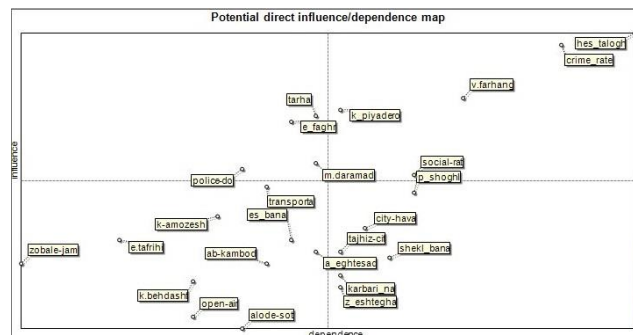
Potential direct influence/dependence map

Influence

hes_talogh
crime_rate
v.farhang
tarha
k_piyadero
e_faghr
social-rat
m.daramad
p_shoghl
police-do
transporta
es_bana
k-amozesh
city-hava
tajhiz-ct
e.tafrihi
shekl_bana
zobale-jam
ab-kambod
a_eghtesad
karbari_na
z_eshtegha
k.behdasht
open-air
alode-sot

dependence